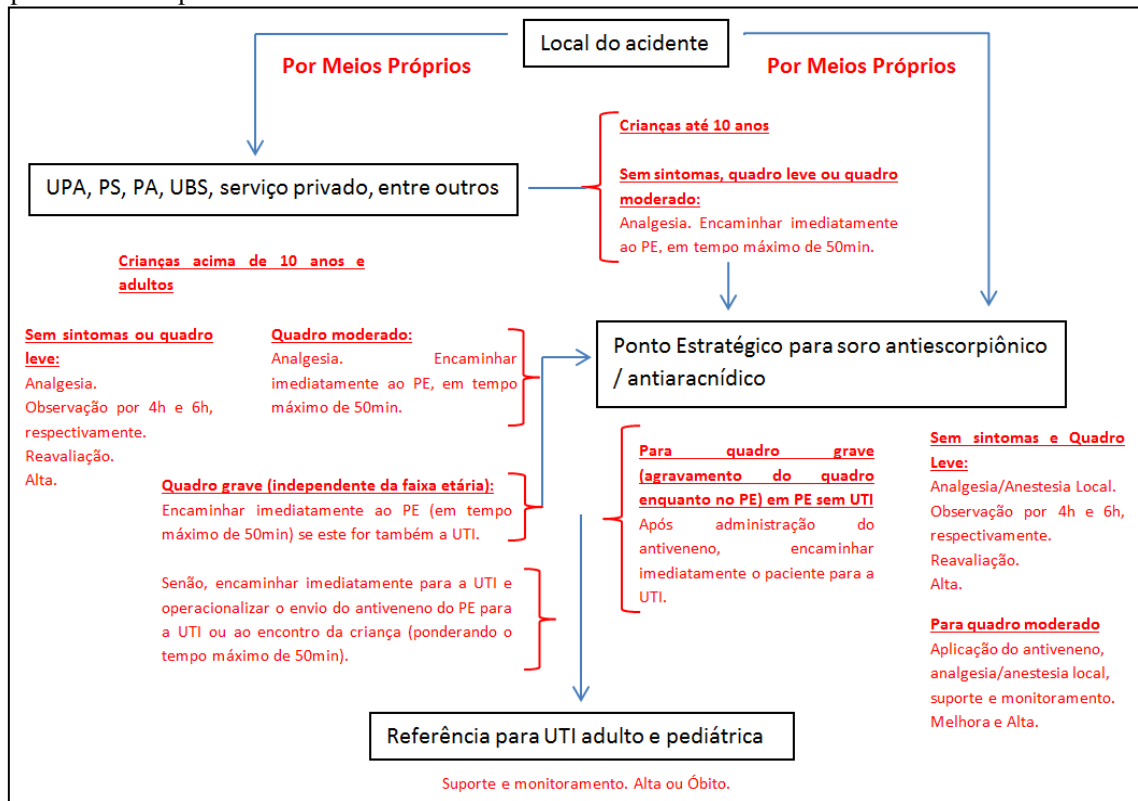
Local do acidente

Por Meios Próprios

Por Meios Próprios

UPA, PS, PA, UBS, serviço privado, entre outros

Crianças até 10 anos

Sem sintomas, quadro leve ou quadro moderado:
Analgesia. Encaminhar imediatamente ao PE, em tempo máximo de 50min.

Crianças acima de 10 anos e adultos

Sem sintomas ou quadro leve:
Analgesia.
Observação por 4h e 6h, respectivamente.
Reavaliação.
Alta.

Quadro moderado:
Analgesia. Encaminhar imediatamente ao PE, em tempo máximo de 50min.

Ponto Estratégico para soro antiescorpiônico / antiaracnídico

Quadro grave (independente da faixa etária):
Encaminhar imediatamente ao PE (em tempo máximo de 50min) se este for também a UTI.

Senão, encaminhar imediatamente para a UTI e operacionalizar o envio do antiveneno do PE para a UTI ou ao encontro da criança (ponderando o tempo máximo de 50min).

Para quadro grave (agravamento do quadro enquanto no PE) em PE sem UTI
Após administração do antiveneno, encaminhar imediatamente o paciente para a UTI.

Sem sintomas e Quadro Leve:
Analgesia/Anestesia Local.
Observação por 4h e 6h, respectivamente.
Reavaliação.
Alta.

Para quadro moderado
Aplicação do antiveneno, analgesia/anestesia local, suporte e monitoramento.
Melhora e Alta.

Referência para UTI adulto e pediátrica

Suporte e monitoramento. Alta ou Óbito.